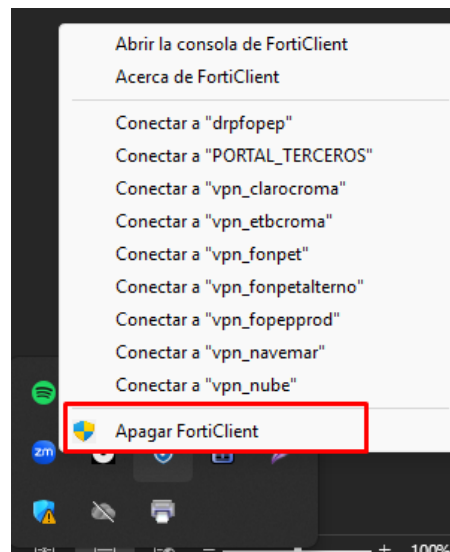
Abrir la consola de FortiClient
Acerca de FortiClient

Conectar a "drpfopep"
Conectar a "PORTAL_TERCEROS"
Conectar a "vpn_clarocroma"
Conectar a "vpn_etbcroma"
Conectar a "vpn_fonpet"
Conectar a "vpn_fonpetalterno"
Conectar a "vpn_fopepprod"
Conectar a "vpn_navemar"
Conectar a "vpn_nube"

Apagar FortiClient

zm

100%